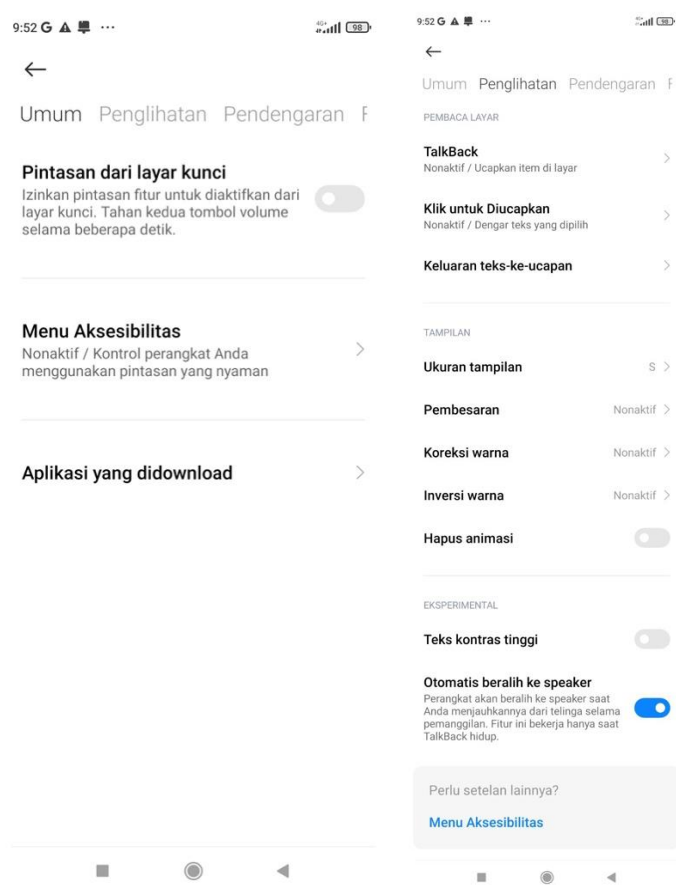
9:52 G ⚠ ···

4G+ 98

←

Umum Penglihatan Pendengaran F

Pintasan dari layar kunci
Izinkan pintasan fitur untuk diaktifkan dari layar kunci. Tahan kedua tombol volume selama beberapa detik.

Menu Aksesibilitas
Nonaktif / Kontrol perangkat Anda menggunakan pintasan yang nyaman

Aplikasi yang didownload

9:52 G ⚠ ···

98

←

Umum Penglihatan Pendengaran F

PEMBACA LAYAR

TalkBack
Nonaktif / Ucapkan item di layar

Klik untuk Diucapkan
Nonaktif / Dengar teks yang dipilih

Keluaran teks-ke-ucapan

TAMPILAN

Ukuran tampilan S

Pembesaran Nonaktif

Koreksi warna Nonaktif

Inversi warna Nonaktif

Hapus animasi

EKSPERIMENTAL

Teks kontras tinggi

Otomatis beralih ke speaker
Perangkat akan beralih ke speaker saat Anda menjauhkannya dari telinga selama pemanggilan. Fitur ini bekerja hanya saat TalkBack hidup.

Perlu setelan lainnya?

Menu Aksesibilitas